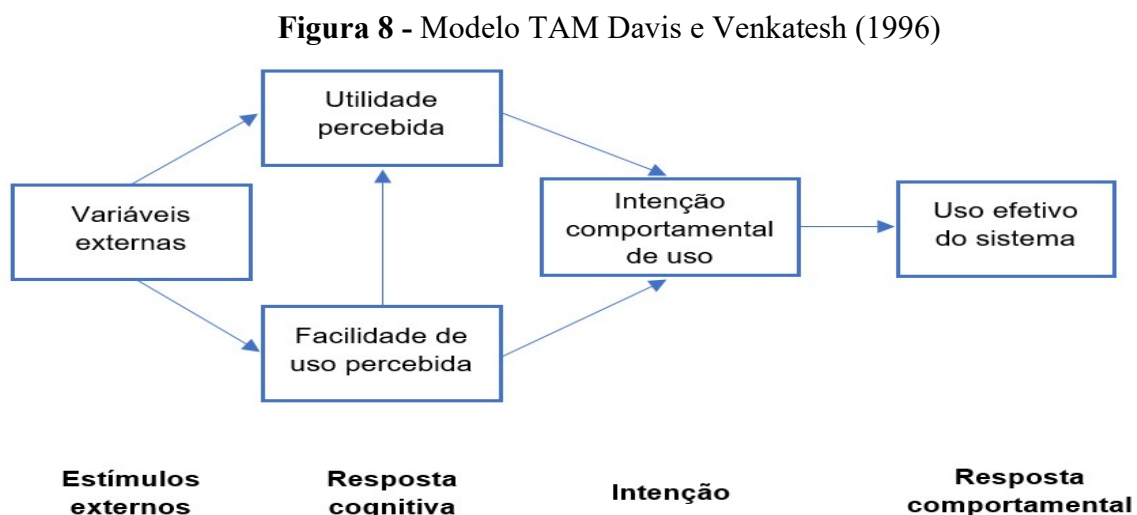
**Figura 8 -** Modelo TAM Davis e Venkatesh (1996)

Variáveis externas

Utilidade percebida

Facilidade de uso percebida

Intenção comportamental de uso

Uso efetivo do sistema

**Estímulos externos**

**Resposta cognitiva**

**Intenção**

**Resposta comportamental**